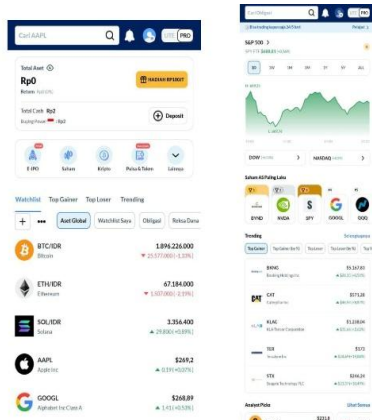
Cari AAPL

PRO

Total Aset
Rp0
Return Rp0 (0%)

HADIAH RP100RB

Total Cash Rp2
Buying Power Rp0

Deposit

E-IPO
Saham
Kripto
Pulsa & Tagihan
Lainnya

Watchlist
Top Gainer
Top Loser
Trending

Aset Global
Watchlist Saya
Obligasi
Reksa Dana

BTC/IDR
Bitcoin
1.896.226.000
▼ 25.577.000 (-1,33%)

ETH/IDR
Ethereum
67.184.000
▼ 1.107.000 (-1,59%)

SOL/IDR
Solana
3.356.400
▲ 29.800 (+0,89%)

AAPL
Apple Inc
$269,2
▲ 0,19 (+0,07%)

GOOGL
Alphabet Inc Class A
$268,89
▲ 1,41 (+0,53%)

Cari Obligasi

PRO

S&P 500

1D
1W
1M
3M
1Y
5Y
ALL

DOW
NASDAQ

Saham AS Paling Laku

SYNO
NVDA
SPY
GOOGL
QQQ

Trending

Top Gainer

BYND
$1.167,83

CAT
$571,28

KLAC
$1.238,04

TER
$173

STX
$246,24

Analyst Picks
$221,8